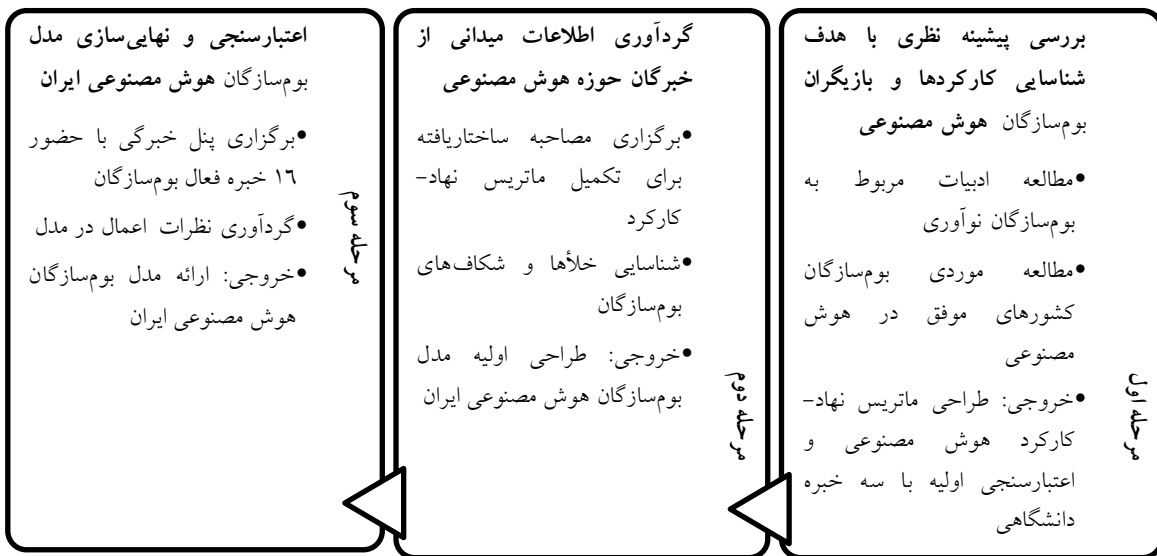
مرحله اول

بررسی پیشینه نظری با هدف شناسایی کارکردها و بازیگران بوم‌سازگان هوش مصنوعی

•مطالعه ادبیات مربوط به بوم‌سازگان نوآوری

•مطالعه موردی بوم‌سازگان کشورهای موفق در هوش مصنوعی

•خروجی: طراحی ماتریس نهاد-کارکرد هوش مصنوعی و اعتبارسنجی اولیه با سه خبره دانشگاهی

مرحله دوم

گردآوری اطلاعات میدانی از خبرگان حوزه هوش مصنوعی

•برگزاری مصاحبه ساختاریافته برای تکمیل ماتریس نهاد-کارکرد

•شناسایی خلأها و شکاف‌های بوم‌سازگان

•خروجی: طراحی اولیه مدل بوم‌سازگان هوش مصنوعی ایران

مرحله سوم

اعتبارسنجی و نهایی‌سازی مدل بوم‌سازگان هوش مصنوعی ایران

•برگزاری پنل خبرگی با حضور ۱۶ خبره فعال بوم‌سازگان

•گردآوری نظرات اعمال در مدل

•خروجی: ارائه مدل بوم‌سازگان هوش مصنوعی ایران